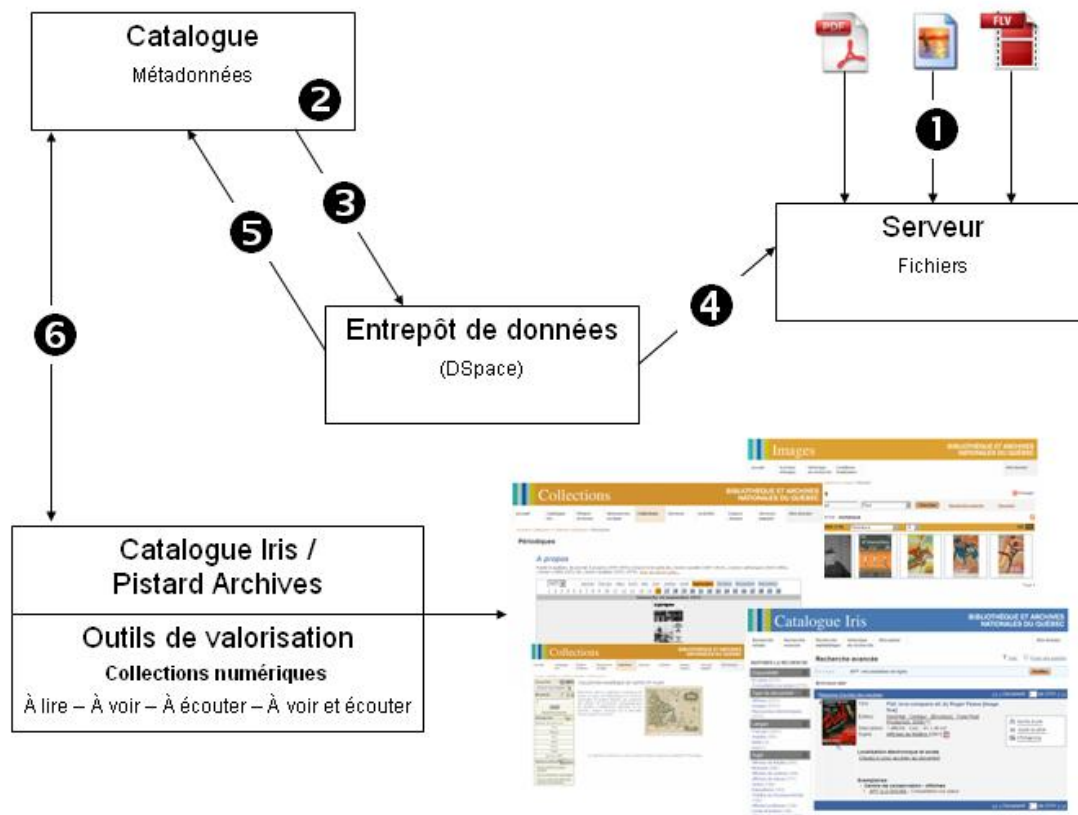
Catalogue
Métadonnées

PDF
FLV

❶
❷
❸
❹
❺
❻

Serveur
Fichiers

Entrepôt de données
(DSpace)

Catalogue Iris / Pistard Archives

Outils de valorisation
Collections numériques
À lire – À voir – À écouter – À voir et écouter

Images
BIBLIOTHÈQUE ET ARCHIVES NATIONALES DU QUÉBEC

Collections
BIBLIOTHÈQUE ET ARCHIVES NATIONALES DU QUÉBEC
Périodiques
À propos

Collections
BIBLIOTHÈQUE ET ARCHIVES NATIONALES DU QUÉBEC

Catalogue Iris
BIBLIOTHÈQUE ET ARCHIVES NATIONALES DU QUÉBEC
Recherche avancée